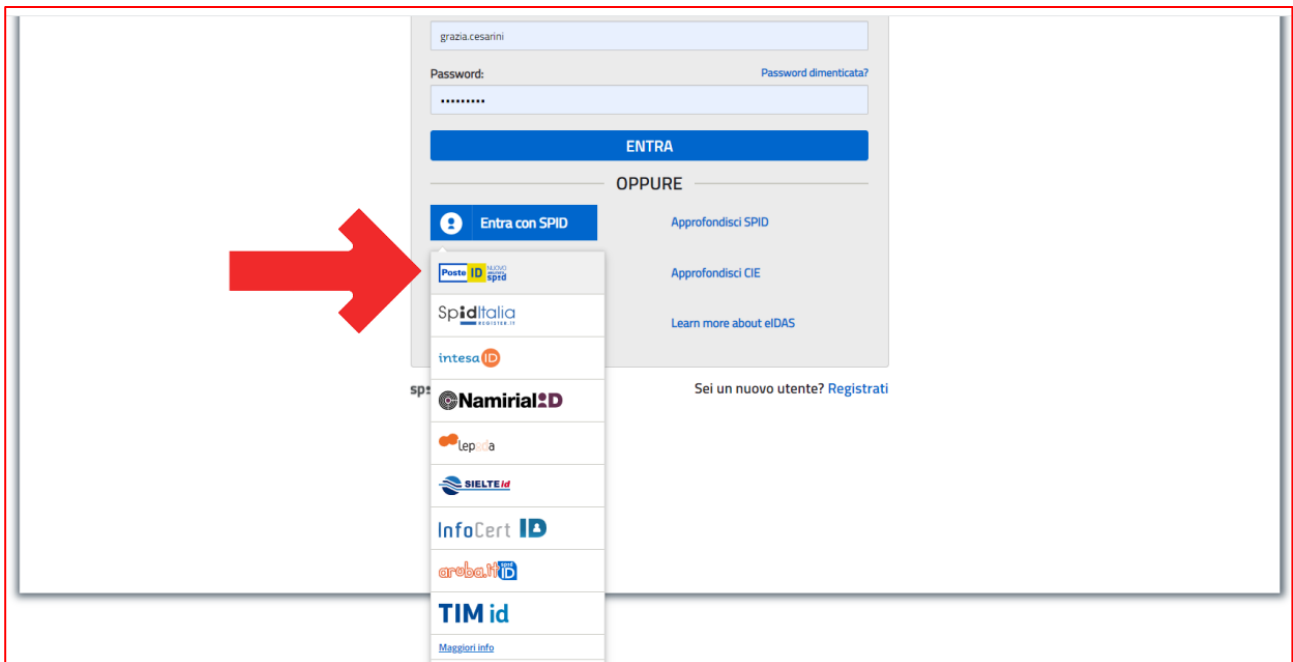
grazia.cesarini

Password:

Password dimenticata?

•••••••••

ENTRA

OPPURE

Entra con SPID

Approfondisci SPID

Poste ID nuovo sistema spid

Approfondisci CIE

SpidItalia REGISTER.IT

Learn more about eIDAS

intesa ID

sp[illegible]

Sei un nuovo utente? Registrati

Namirial ID

lepida

SIELTE id

InfoCert ID

aruba.it spid ID

TIM id

Maggiori info